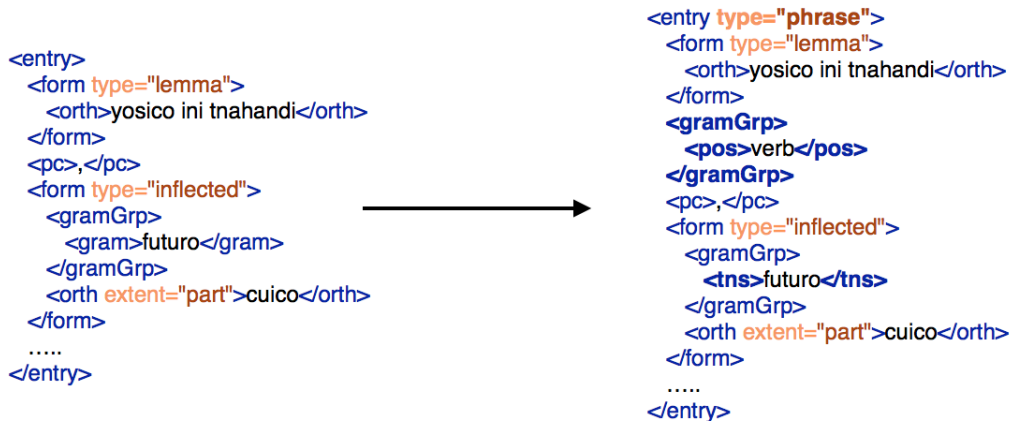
<entry>
<form type="lemma">
<orth>yosico ini tnahandi</orth>
</form>
<pc>,</pc>
<form type="inflected">
<gramGrp>
<gram>futuro</gram>
</gramGrp>
<orth extent="part">cuico</orth>
</form>
…..
</entry>

<entry type="phrase">
<form type="lemma">
<orth>yosico ini tnahandi</orth>
</form>
<gramGrp>
<pos>verb</pos>
</gramGrp>
<pc>,</pc>
<form type="inflected">
<gramGrp>
<tns>futuro</tns>
</gramGrp>
<orth extent="part">cuico</orth>
</form>
…..
</entry>